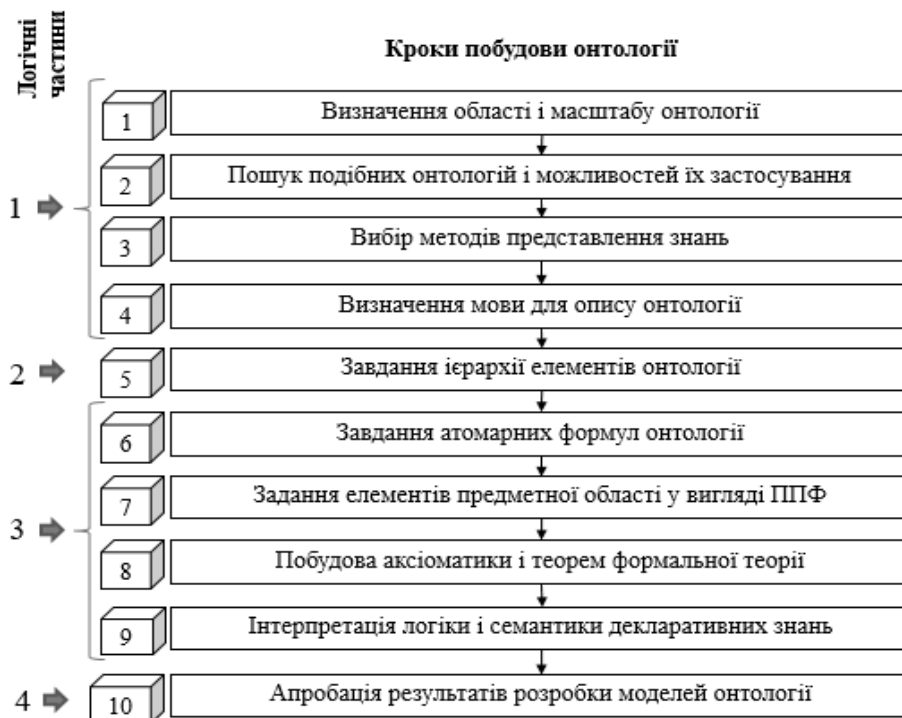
Логічні частини

Кроки побудови онтології

1 Визначення області і масштабу онтології

2 Пошук подібних онтологій і можливостей їх застосування

3 Вибір методів представлення знань

4 Визначення мови для опису онтології

1

5 Завдання ієрархії елементів онтології

2

6 Завдання атомарних формул онтології

7 Задання елементів предметної області у вигляді ППФ

8 Побудова аксіоматики і теорем формальної теорії

9 Інтерпретація логіки і семантики декларативних знань

3

10 Апробація результатів розробки моделей онтології

4